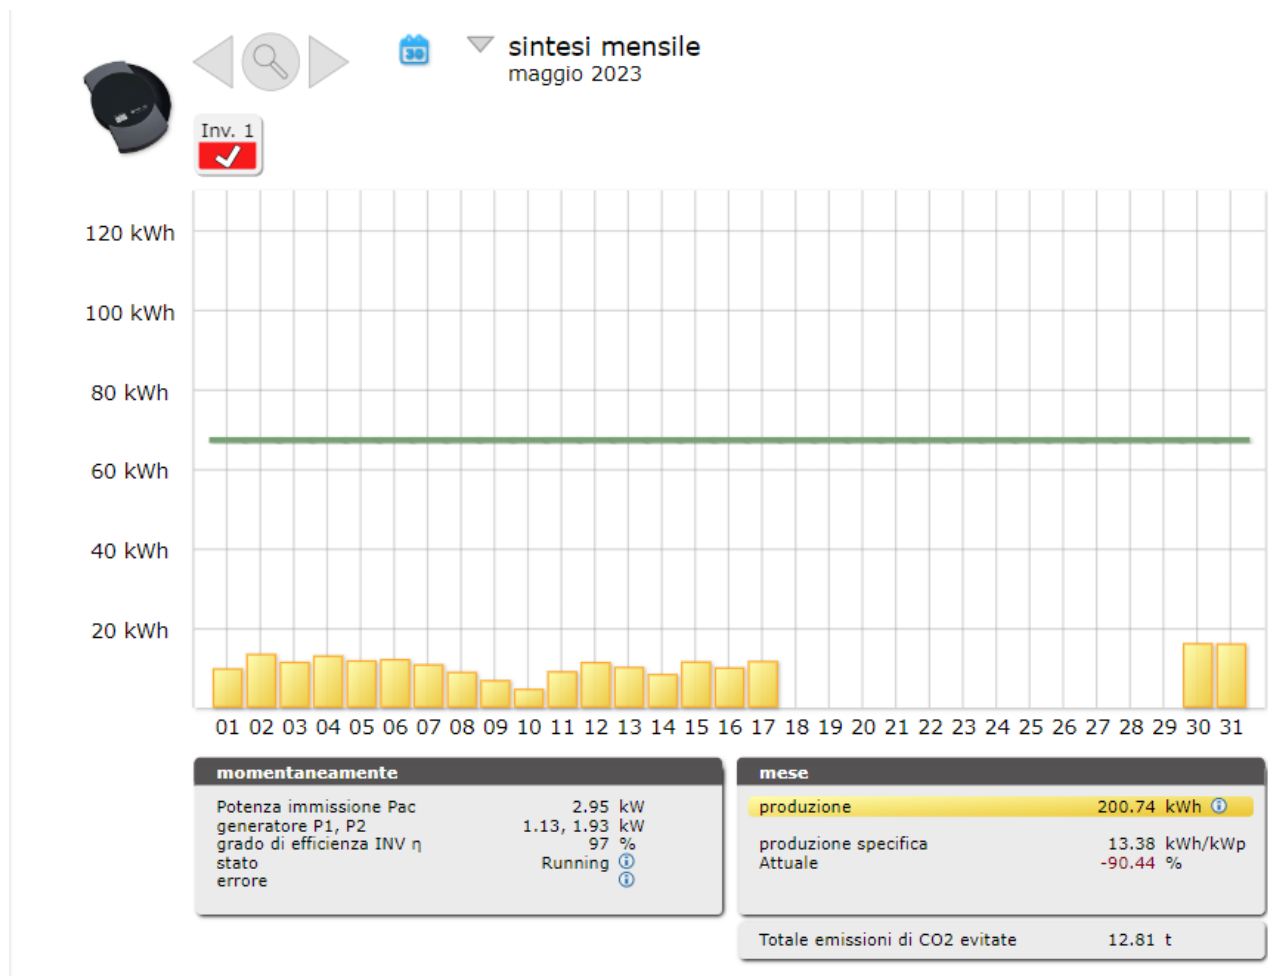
sintesi mensile
maggio 2023

30

Inv. 1

120 kWh
100 kWh
80 kWh
60 kWh
40 kWh
20 kWh

01 02 03 04 05 06 07 08 09 10 11 12 13 14 15 16 17 18 19 20 21 22 23 24 25 26 27 28 29 30 31

momentaneamente

| | |
|---|---|
| Potenza immissione Pac | 2.95 kW |
| generatore P1, P2 | 1.13, 1.93 kW |
| grado di efficienza INV η | 97 % |
| stato | Running |
| errore | |

mese

| | |
|---|---|
| produzione | 200.74 kWh |
| produzione specifica | 13.38 kWh/kWp |
| Attuale | -90.44 % |

Totale emissioni di CO2 evitate 12.81 t